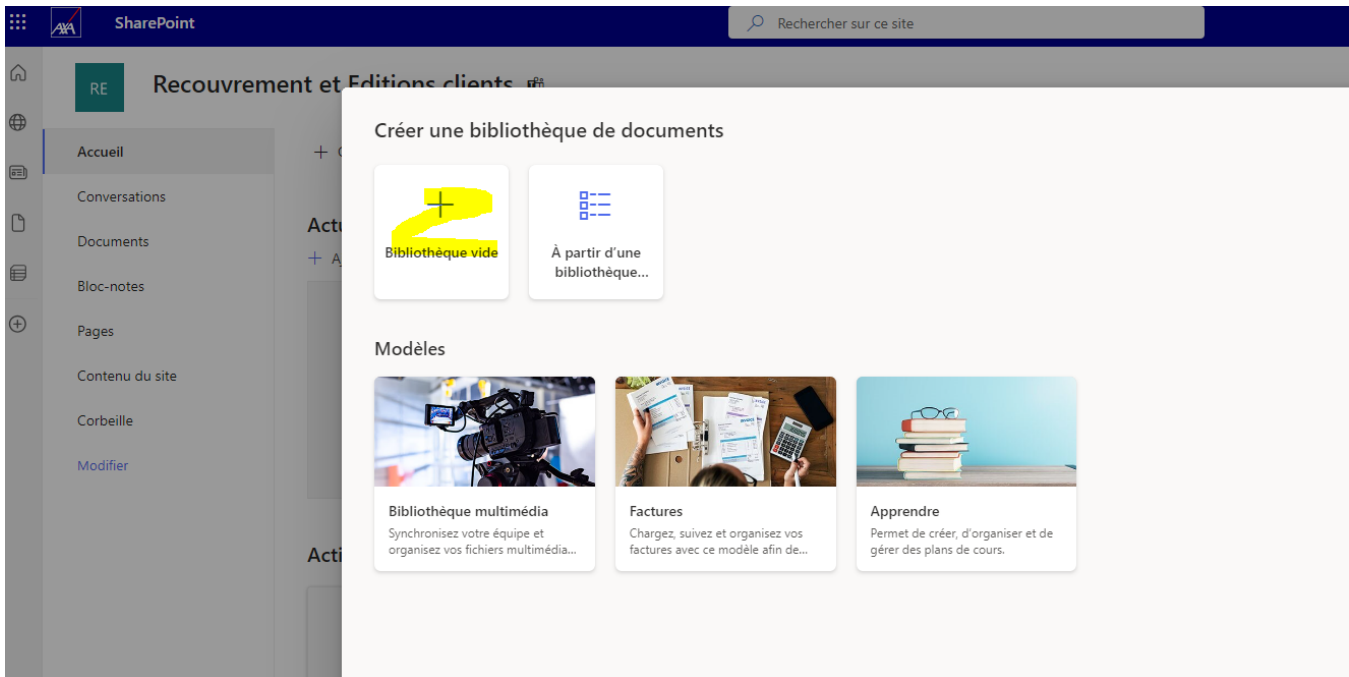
AXA SharePoint

Rechercher sur ce site

RE

Recouvrement et Editions clients

Accueil

Conversations

Documents

Bloc-notes

Pages

Contenu du site

Corbeille

Modifier

+ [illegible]

Actu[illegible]

+ A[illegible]

Acti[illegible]

Créer une bibliothèque de documents

2

Bibliothèque vide

À partir d'une bibliothèque...

Modèles

Bibliothèque multimédia
Synchronisez votre équipe et organisez vos fichiers multimédia...

Factures
Chargez, suivez et organisez vos factures avec ce modèle afin de...

Apprendre
Permet de créer, d'organiser et de gérer des plans de cours.